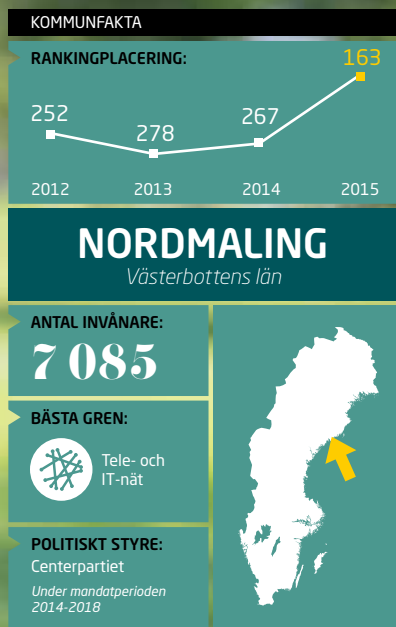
KOMMUNFAKTA

RANKINGPLACERING:

252
278
267
163

2012
2013
2014
2015

NORDMALING
Västerbottens län

ANTAL INVÅNARE:
7 085

BÄSTA GREN:
Tele- och IT-nät

POLITISKT STYRE:
Centerpartiet
Under mandatperioden 2014-2018